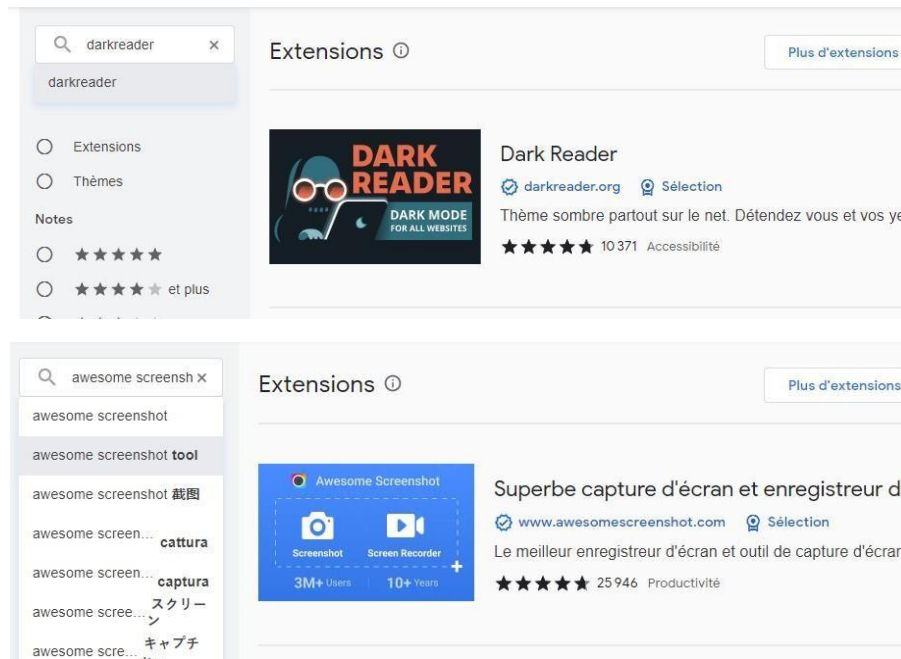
darkreader ×
darkreader

Extensions
Thèmes
Notes
★★★★★
★★★★★ et plus

Extensions ⓘ

Plus d'extensions

DARK READER
DARK MODE FOR ALL WEBSITES

Dark Reader
darkreader.org Sélection
Thème sombre partout sur le net. Détendez vous et vos ye
★★★★★ 10 371 Accessibilité

awesome screensh ×
awesome screenshot
awesome screenshot tool
awesome screenshot 截图
awesome screen... cattura
awesome screen... captura
awesome scree... スクリーン
awesome scre... キャプチ

Extensions ⓘ

Plus d'extensions

Awesome Screenshot
Screenshot
Screen Recorder
3M+ Users
10+ Years

Superbe capture d'écran et enregistreur d
www.awesomescreenshot.com Sélection
Le meilleur enregistreur d'écran et outil de capture d'écran
★★★★★ 25 946 Productivité